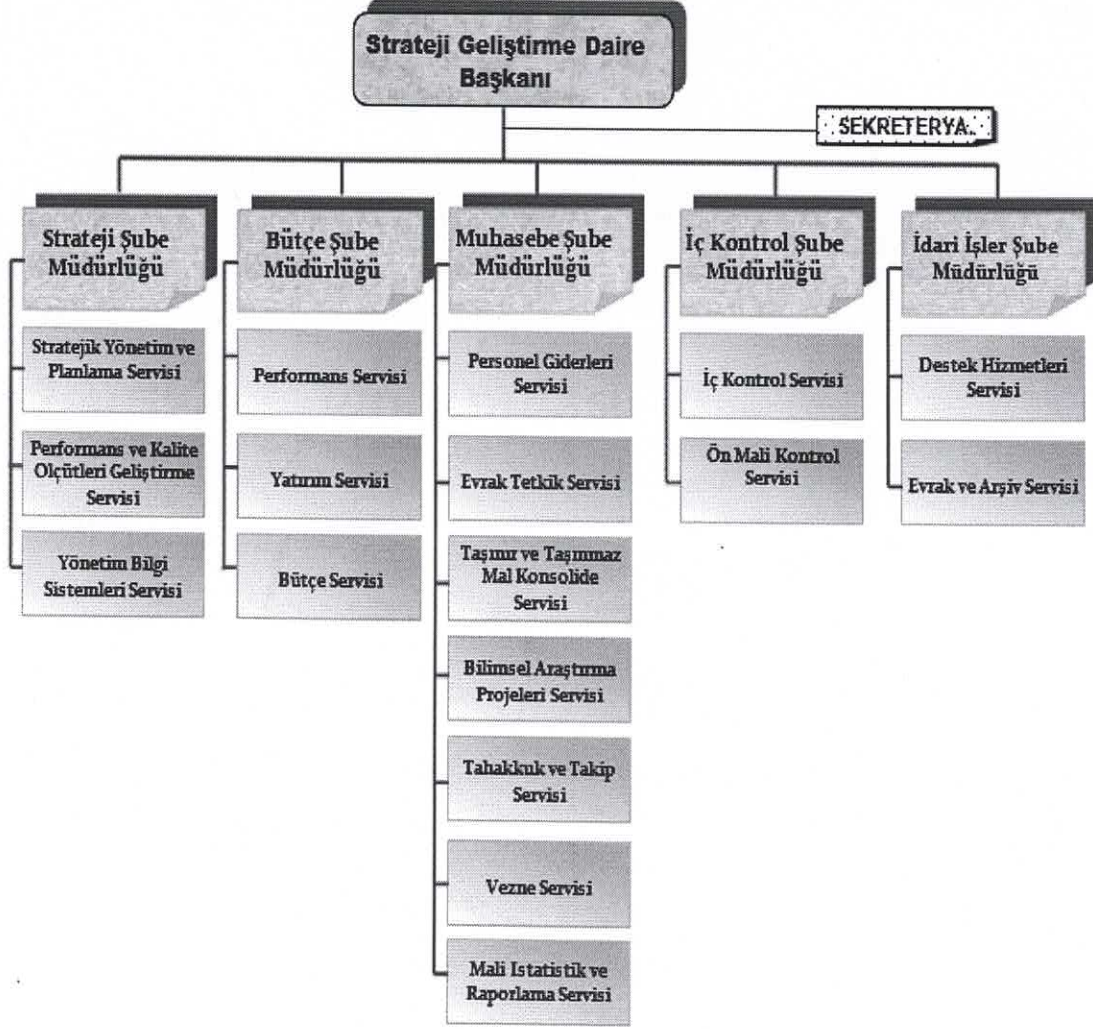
Strateji Geliştirme Daire Başkanı

SEKRETERYA

Strateji Şube Müdürlüğü

Stratejik Yönetim ve Planlama Servisi

Performans ve Kalite Olçütleri Geliştirme Servisi

Yönetim Bilgi Sistemleri Servisi

Bütçe Şube Müdürlüğü

Performans Servisi

Yatırım Servisi

Bütçe Servisi

Muhasebe Şube Müdürlüğü

Personel Giderleri Servisi

Evrak Tetkik Servisi

Taşınır ve Taşınmaz Mal Konsolide Servisi

Bilimsel Araştırma Projeleri Servisi

Tahakkuk ve Takip Servisi

Vezne Servisi

Mali Istatistik ve Raporlama Servisi

İç Kontrol Şube Müdürlüğü

İç Kontrol Servisi

Ön Mali Kontrol Servisi

İdari İşler Şube Müdürlüğü

Destek Hizmetleri Servisi

Evrak ve Arşiv Servisi